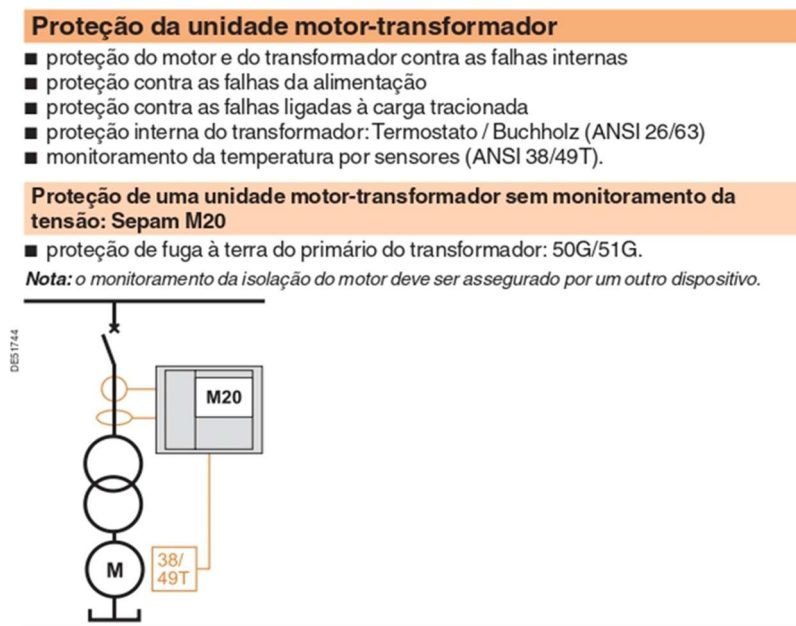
Proteção da unidade motor-transformador

■ proteção do motor e do transformador contra as falhas internas
■ proteção contra as falhas da alimentação
■ proteção contra as falhas ligadas à carga tracionada
■ proteção interna do transformador: Termostato / Buchholz (ANSI 26/63)
■ monitoramento da temperatura por sensores (ANSI 38/49T).

Proteção de uma unidade motor-transformador sem monitoramento da tensão: Sepam M20

■ proteção de fuga à terra do primário do transformador: 50G/51G.

*Nota:* o monitoramento da isolação do motor deve ser assegurado por um outro dispositivo.

DE51744

M20

M

38/
49T